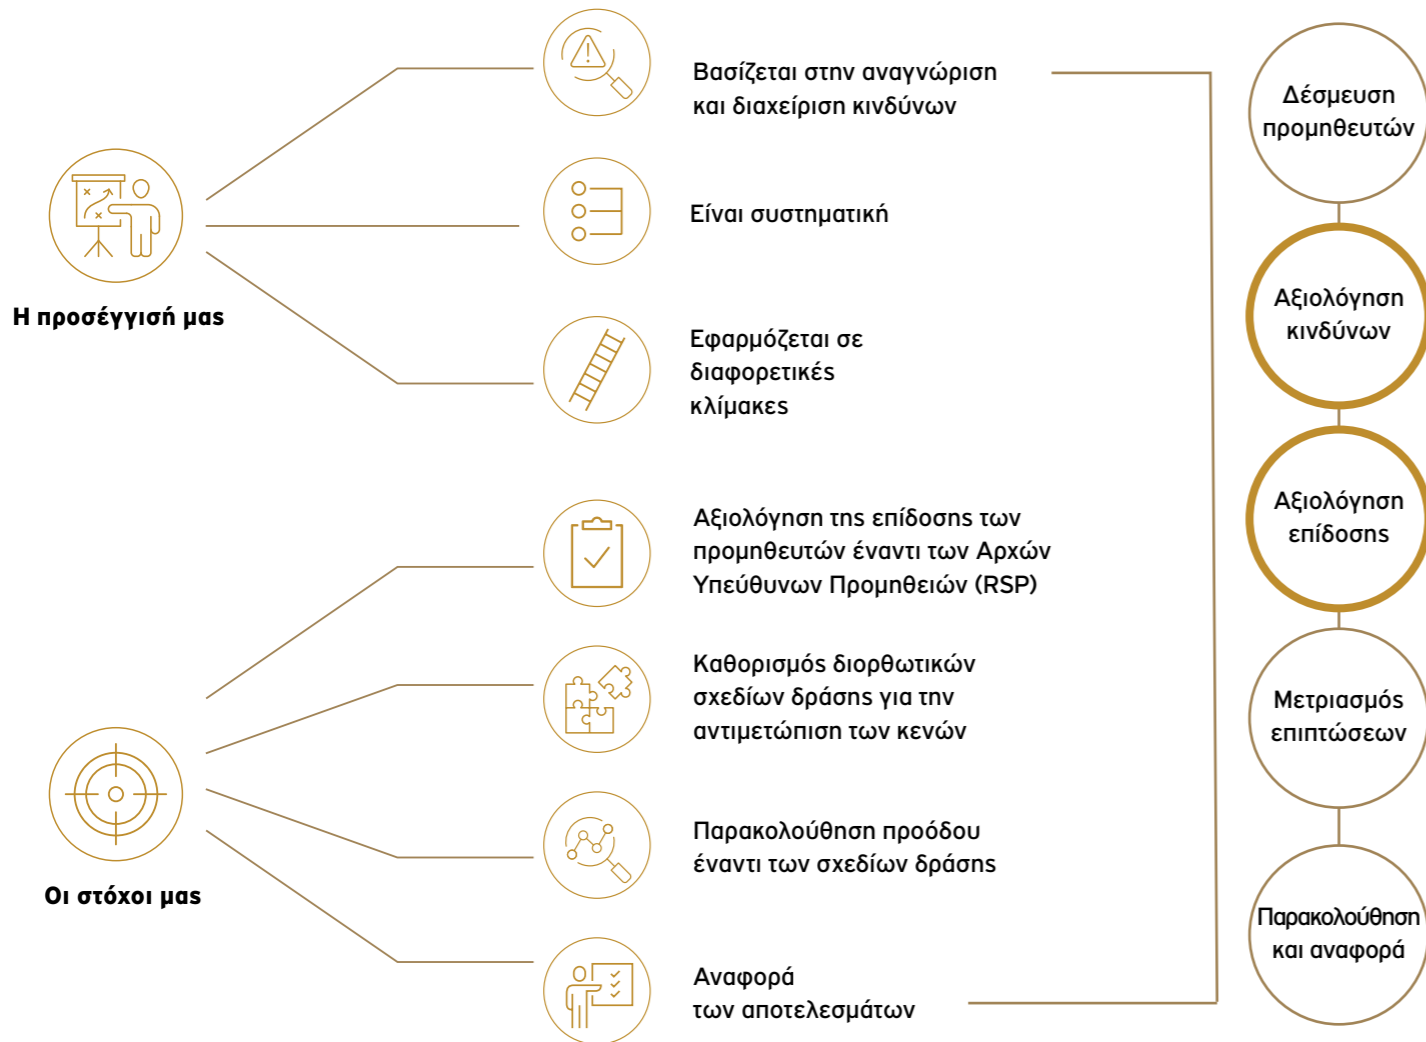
Η προσέγγισή μας

Βασίζεται στην αναγνώριση και διαχείριση κινδύνων

Είναι συστηματική

Εφαρμόζεται σε διαφορετικές κλίμακες

Οι στόχοι μας

Αξιολόγηση της επίδοσης των προμηθευτών έναντι των Αρχών Υπεύθυνων Προμηθειών (RSP)

Καθορισμός διορθωτικών σχεδίων δράσης για την αντιμετώπιση των κενών

Παρακολούθηση προόδου έναντι των σχεδίων δράσης

Αναφορά των αποτελεσμάτων

Δέσμευση προμηθευτών

Αξιολόγηση κινδύνων

Αξιολόγηση επίδοσης

Μετριασμός επιπτώσεων

Παρακολούθηση και αναφορά